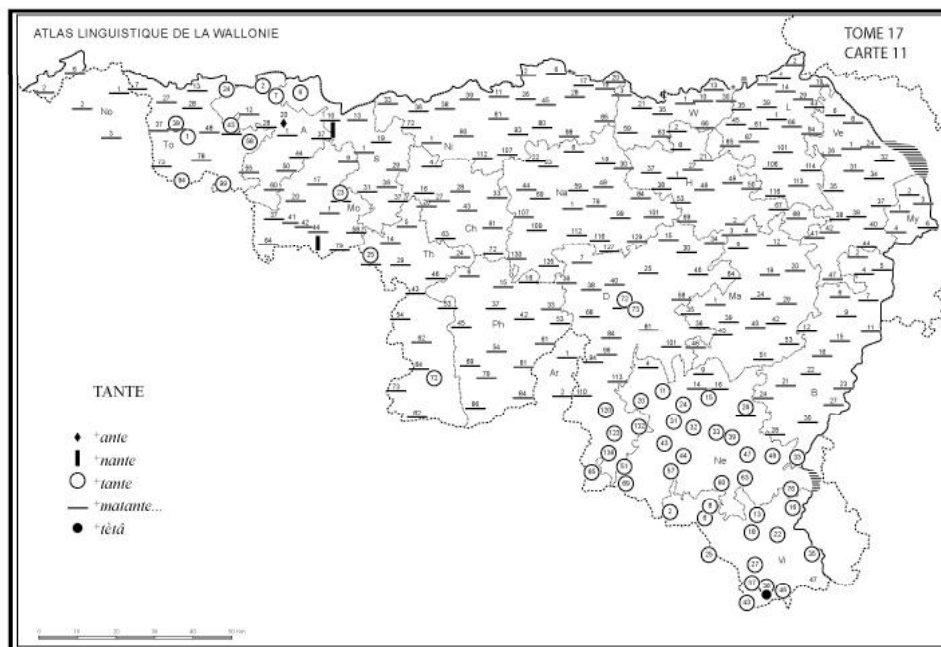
ATLAS LINGUISTIQUE DE LA WALLONIE

TOME 17
CARTE 11

TANTE

$^{+}$ante
$^{+}$nante
$^{+}$tante
$^{+}$matante...
$^{+}$tètâ

No To A S Ni Mo Th Ch Na Ph D H W L Ve My Ma B Ar Ne Vi

0 10 20 30 40 50 km